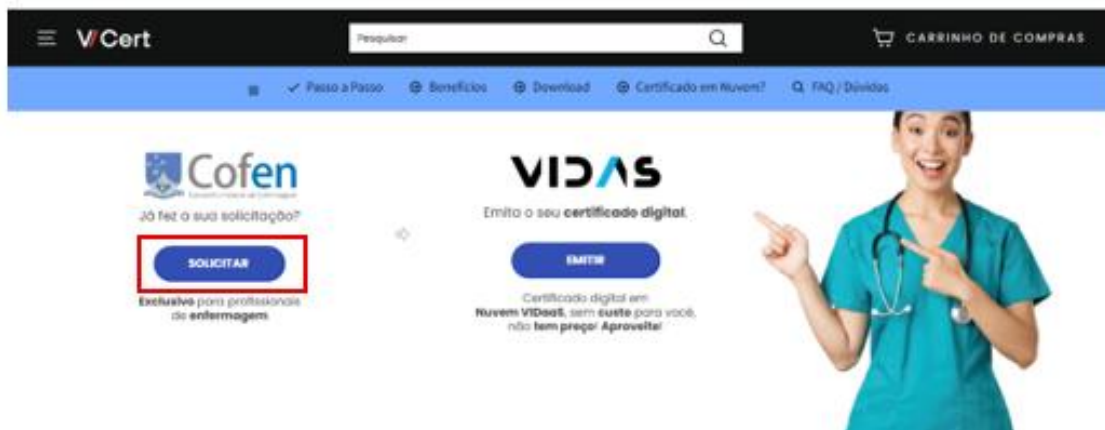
V/Cert

Pesquisar

CARRINHO DE COMPRAS

✓ Passo a Passo ⊕ Benefícios ⊕ Download ⊕ Certificado em Nuvem? Q FAQ / Dúvidas

Cofen
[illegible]

Já fez a sua solicitação?

SOLICITAR

Exclusivo para profissionais de enfermagem

VIDAS

Emita o seu certificado digital.

EMITIR

Certificado digital em Nuvem VIDaaS, sem custo para você, não tem preço! Aproveite!